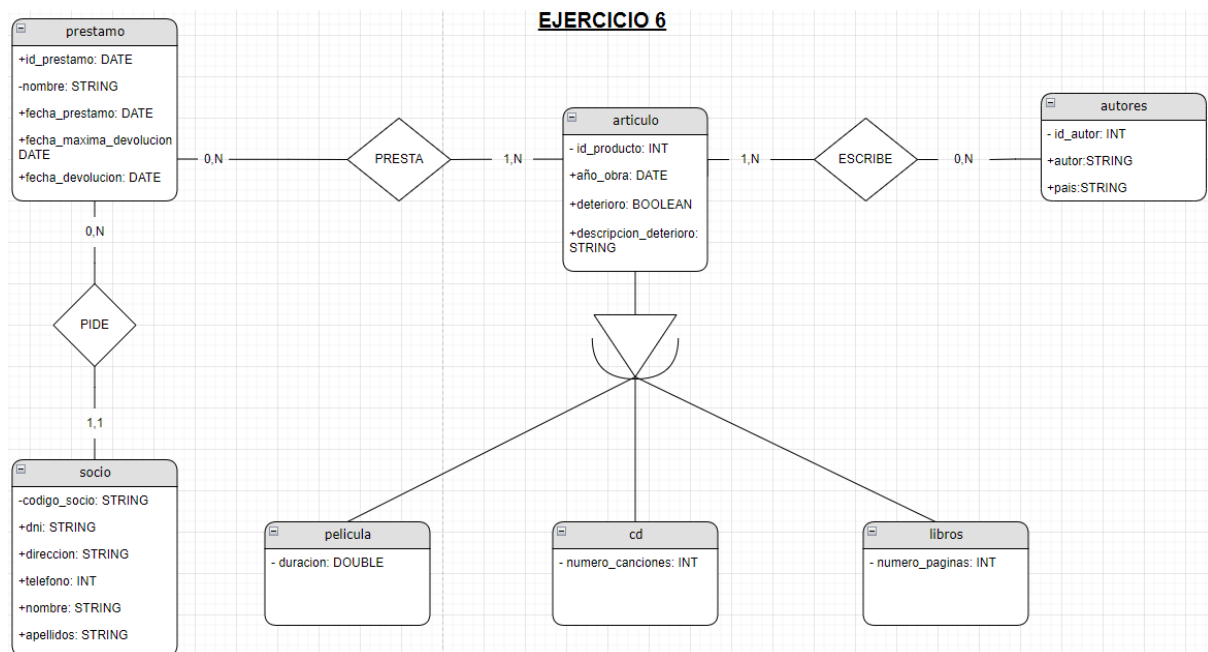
EJERCICIO 6

prestamo
+id_prestamo: DATE
-nombre: STRING
+fecha_prestamo: DATE
+fecha_maxima_devolucion DATE
+fecha_devolucion: DATE

0,N
PRESTA
1,N

articulo
- id_producto: INT
+año_obra: DATE
+deterioro: BOOLEAN
+descripcion_deterioro: STRING

1,N
ESCRIBE
0,N

autores
- id_autor: INT
+autor:STRING
+pais:STRING

0,N
PIDE
1,1

socio
-codigo_socio: STRING
+dni: STRING
+direccion: STRING
+telefono: INT
+nombre: STRING
+apellidos: STRING

pelicula
- duracion: DOUBLE

cd
- numero_canciones: INT

libros
- numero_paginas: INT